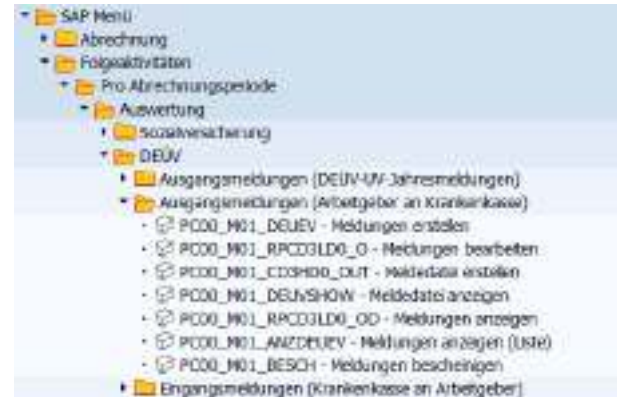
SAP Menü
Abrechnung
Folgeaktivitäten
Pro Abrechnungsperiode
Auswertung
Sozialversicherung
DEÜV
Ausgangsmeldungen (DEÜV-UV-Jahresmeldungen)
Ausgangsmeldungen (Arbeitgeber an Krankenkasse)
PC00_M01_DEUEV - Meldungen erstellen
PC00_M01_RPCD3LD0_O - Meldungen bearbeiten
PC00_M01_CD3MD0_OUT - Meldedatei erstellen
PC00_M01_DEUVSHOW - Meldedatei anzeigen
PC00_M01_RPCD3LD0_OD - Meldungen anzeigen
PC00_M01_ANZDEUEV - Meldungen anzeigen (Liste)
PC00_M01_BESCH - Meldungen bescheinigen
Eingangsmeldungen (Krankenkasse an Arbeitgeber)